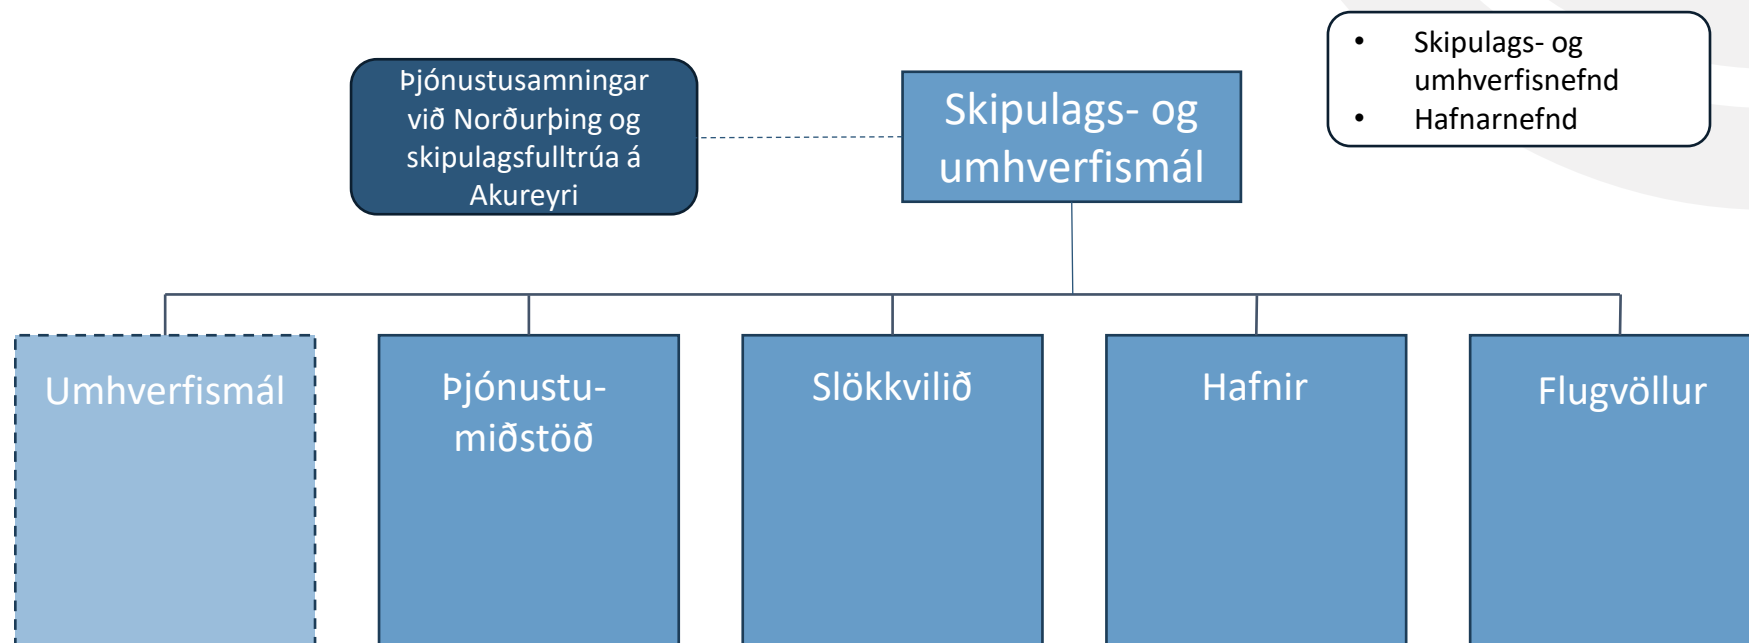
Þjónustusamningar við Norðurþing og skipulagsfulltrúa á Akureyri

Skipulags- og umhverfismál

• Skipulags- og umhverfisnefnd
• Hafnarnefnd

Umhverfismál

Þjónustumiðstöð

Slökkvilið

Hafnir

Flugvöllur